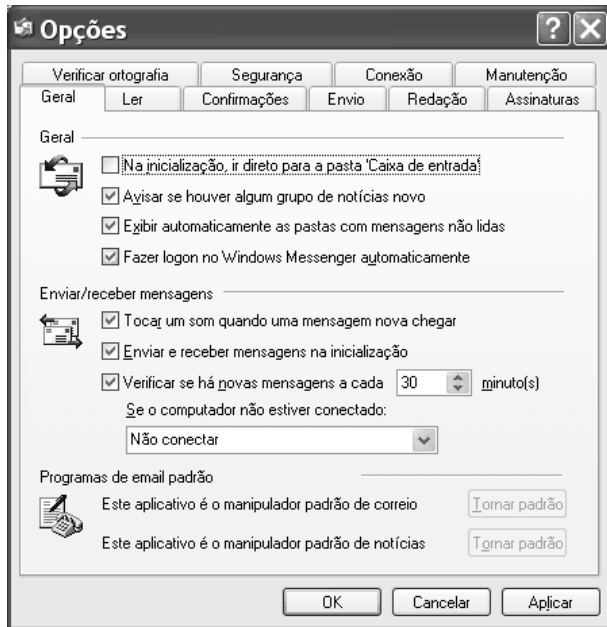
Opções

Verificar ortografia | Segurança | Conexão | Manutenção
Geral | Ler | Confirmações | Envio | Redação | Assinaturas

Geral

Na inicialização, ir direto para a pasta 'Caixa de entrada'

Avisar se houver algum grupo de notícias novo

Exibir automaticamente as pastas com mensagens não lidas

Fazer logon no Windows Messenger automaticamente

Enviar/receber mensagens

Tocar um som quando uma mensagem nova chegar

Enviar e receber mensagens na inicialização

Verificar se há novas mensagens a cada 30 minuto(s)

Se o computador não estiver conectado:

Não conectar

Programas de email padrão

Este aplicativo é o manipulador padrão de correio Tornar padrão

Este aplicativo é o manipulador padrão de notícias Tornar padrão

OK Cancelar Aplicar